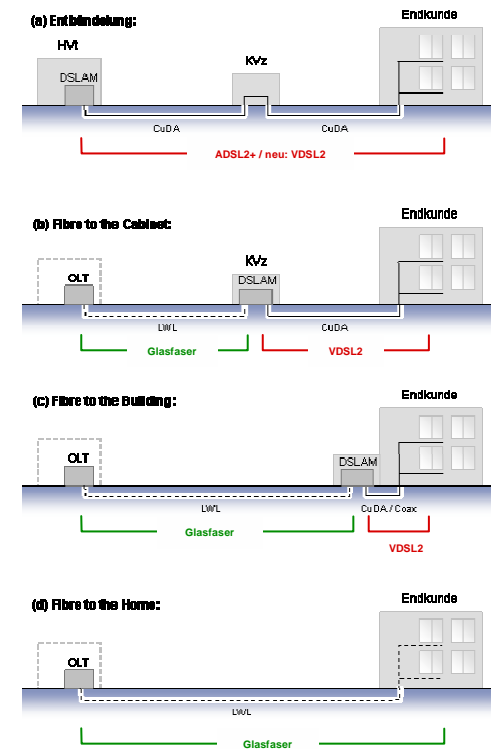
(a) Entbündelung:

Endkunde

HVt

DSLAM

KVz

CuDA

CuDA

ADSL2+ / neu: VDSL2

(b) Fibre to the Cabinet:

Endkunde

OLT

KVz

DSLAM

LWL

CuDA

Glasfaser

VDSL2

(c) Fibre to the Building:

Endkunde

OLT

DSLAM

LWL

CuDA / Coax

Glasfaser

VDSL2

(d) Fibre to the Home:

Endkunde

OLT

LWL

Glasfaser